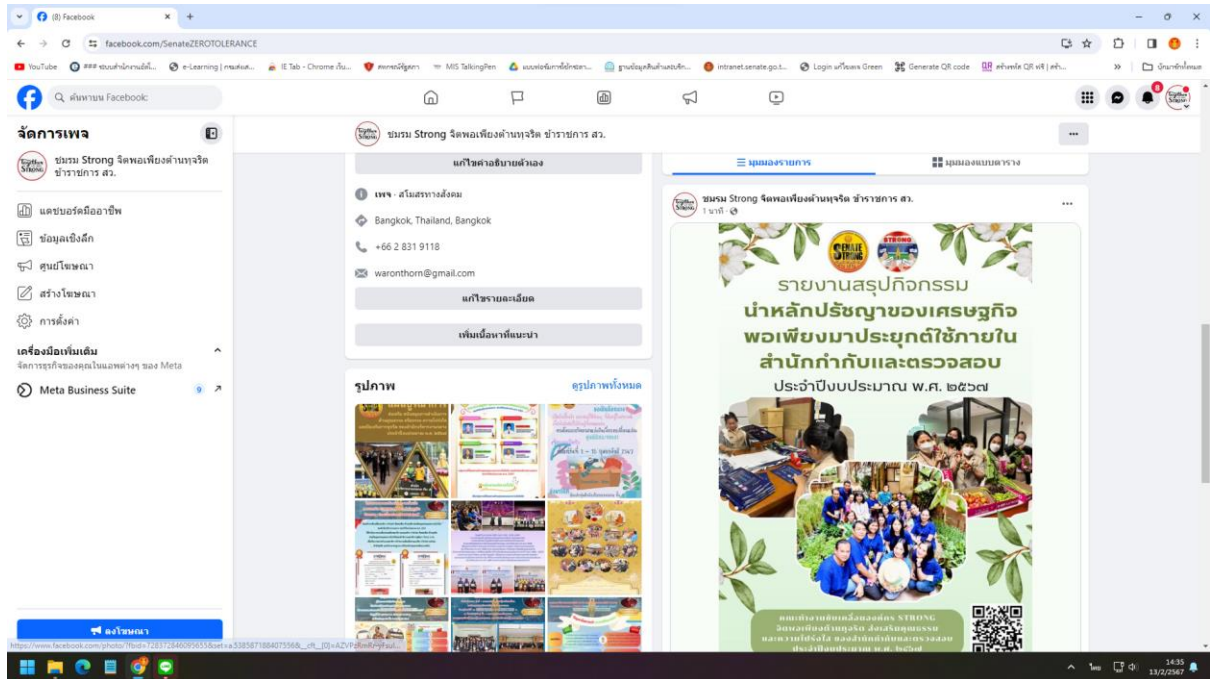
(8) Facebook
facebook.com/SenateZEROTOLERANCE
YouTube e-Learning | กรมส่งเส... IE Tab - Chrome เว็บ... MIS TalkingPen intranet.senate.go.t... Login แก้ไขแผง Green Generate QR code สร้างคิวอาร์ QR ฟรี | สร้...
บุ๊กมาร์กทั้งหมด

ค้นหาบน Facebook

จัดการเพจ
ชมรม Strong จิตพอเพียงต้านทุจริต ข้าราชการ สว.
แดชบอร์ดมืออาชีพ
ข้อมูลเชิงลึก
ศูนย์โฆษณา
สร้างโฆษณา
การตั้งค่า
เครื่องมือเพิ่มเติม
จัดการธุรกิจของคุณในแอพต่างๆ ของ Meta
Meta Business Suite 9
ลงโฆษณา

ชมรม Strong จิตพอเพียงต้านทุจริต ข้าราชการ สว.
แก้ไขคำอธิบายตัวเอง
เพจ · สโมสรทางสังคม
Bangkok, Thailand, Bangkok
+66 2 831 9118
waronthorn@gmail.com
แก้ไขรายละเอียด
เพิ่มเนื้อหาที่แนะนำ

รูปภาพ
ดูรูปภาพทั้งหมด

มุมมองรายการ
มุมมองแบบตาราง

ชมรม Strong จิตพอเพียงต้านทุจริต ข้าราชการ สว.
1 นาที

SENATE STRONG
STRONG
รายงานสรุปกิจกรรม
นำหลักปรัชญาของเศรษฐกิจพอเพียงมาประยุกต์ใช้ภายในสำนักกำกับและตรวจสอบ
ประจำปีงบประมาณ พ.ศ. ๒๕๖๗
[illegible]

https://www.facebook.com/photo/?fbid=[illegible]

14:35
13/2/2567